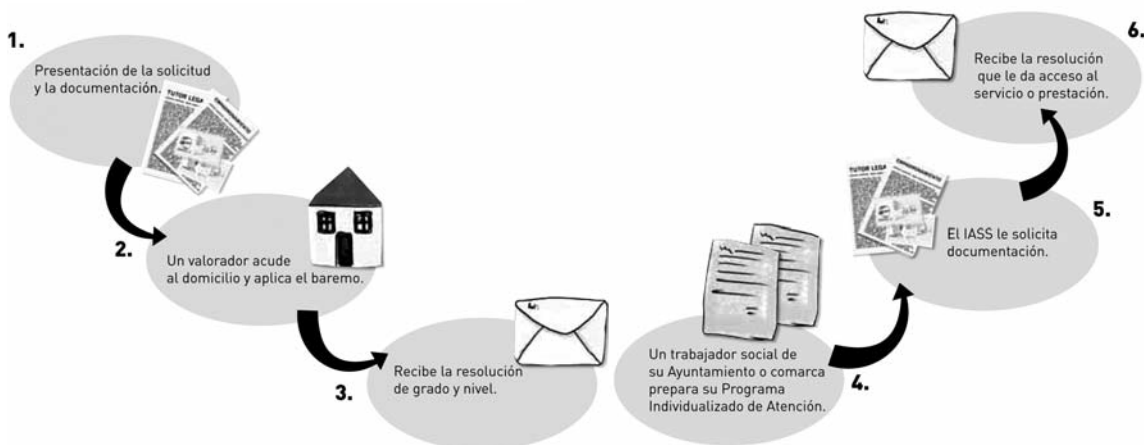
1.

Presentación de la solicitud y la documentación.

TUTOR LEGAL

2.

Un valorador acude al domicilio y aplica el baremo.

3.

Recibe la resolución de grado y nivel.

4.

Un trabajador social de su Ayuntamiento o comarca prepara su Programa Individualizado de Atención.

5.

El IASS le solicita documentación.

TUTOR LEGAL

6.

Recibe la resolución que le da acceso al servicio o prestación.